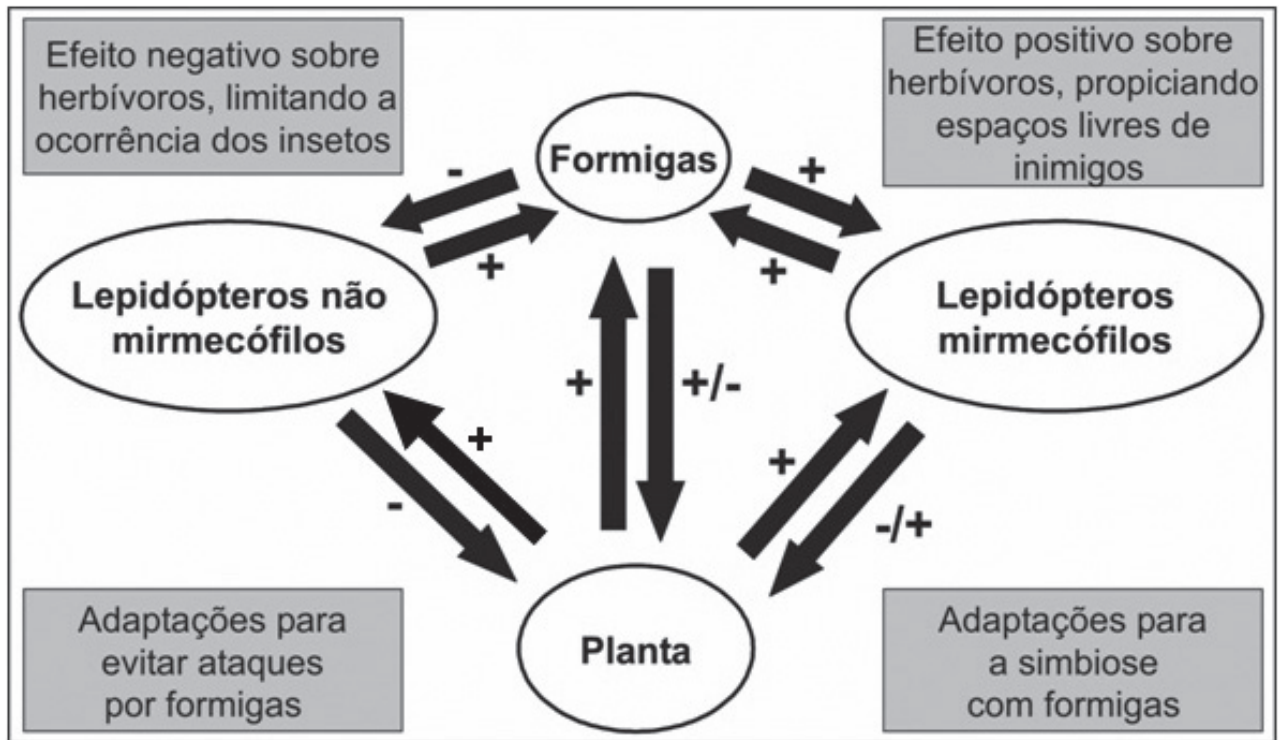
Efeito negativo sobre herbívoros, limitando a ocorrência dos insetos

Formigas

Efeito positivo sobre herbívoros, propiciando espaços livres de inimigos

-

+

+

+

Lepidópteros não mirmecófilos

Lepidópteros mirmecófilos

+

+/-

+

+

-

-/+

Adaptações para evitar ataques por formigas

Planta

Adaptações para a simbiose com formigas